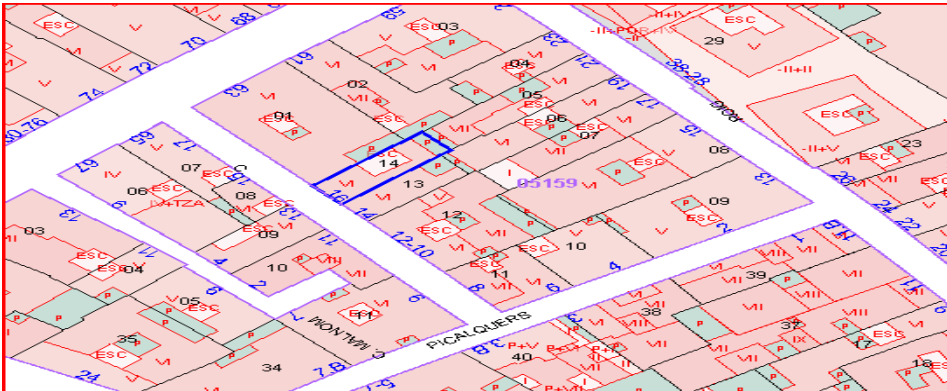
ESC
03
V
VI
ESC
VI
70
72
74
80-76
68
65
63
61
01
02
VI
VI
04
05
06
07
ESC
ESC
P
P
VI
14
13
12
11
10
09
08
05159
ESC
ESC
VI
V
P
69
67
07
06
ESC
ESC
08
09
10
IV
IV+TZA
03
04
05
ESC
35
ESC
34
ESC
P
24
MALLORCA
PICALQUERS
40
38
39
37
29
ESC
-II+POR+IV
II+IV
-II+II
ESC
23
ESC
-II+V
VI
VI
VI
VI
VII
VII
VIII
VIII
IX
P+V
P+V
11
12-10
14
16
8
6
4
2
5
13
15
17
19
21
23
25
36-28
ROS
18
P